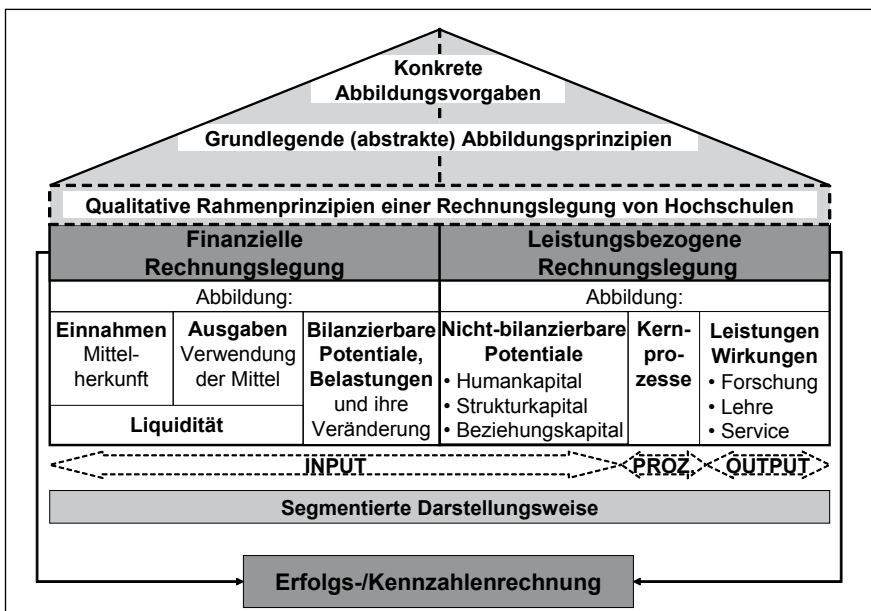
Konkrete Abbildungsvorgaben

Grundlegende (abstrakte) Abbildungsprinzipien

Qualitative Rahmenprinzipien einer Rechnungslegung von Hochschulen

Finanzielle Rechnungslegung

Leistungsbezogene Rechnungslegung

Abbildung:

Abbildung:

Einnahmen Mittelherkunft

Ausgaben Verwendung der Mittel

Liquidität

Bilanzierbare Potentiale, Belastungen und ihre Veränderung

Nicht-bilanzierbare Potentiale
• Humankapital
• Strukturkapital
• Beziehungskapital

Kernprozesse

Leistungen Wirkungen
• Forschung
• Lehre
• Service

INPUT

PROZ.

OUTPUT

Segmentierte Darstellungsweise

Erfolgs-/Kennzahlenrechnung